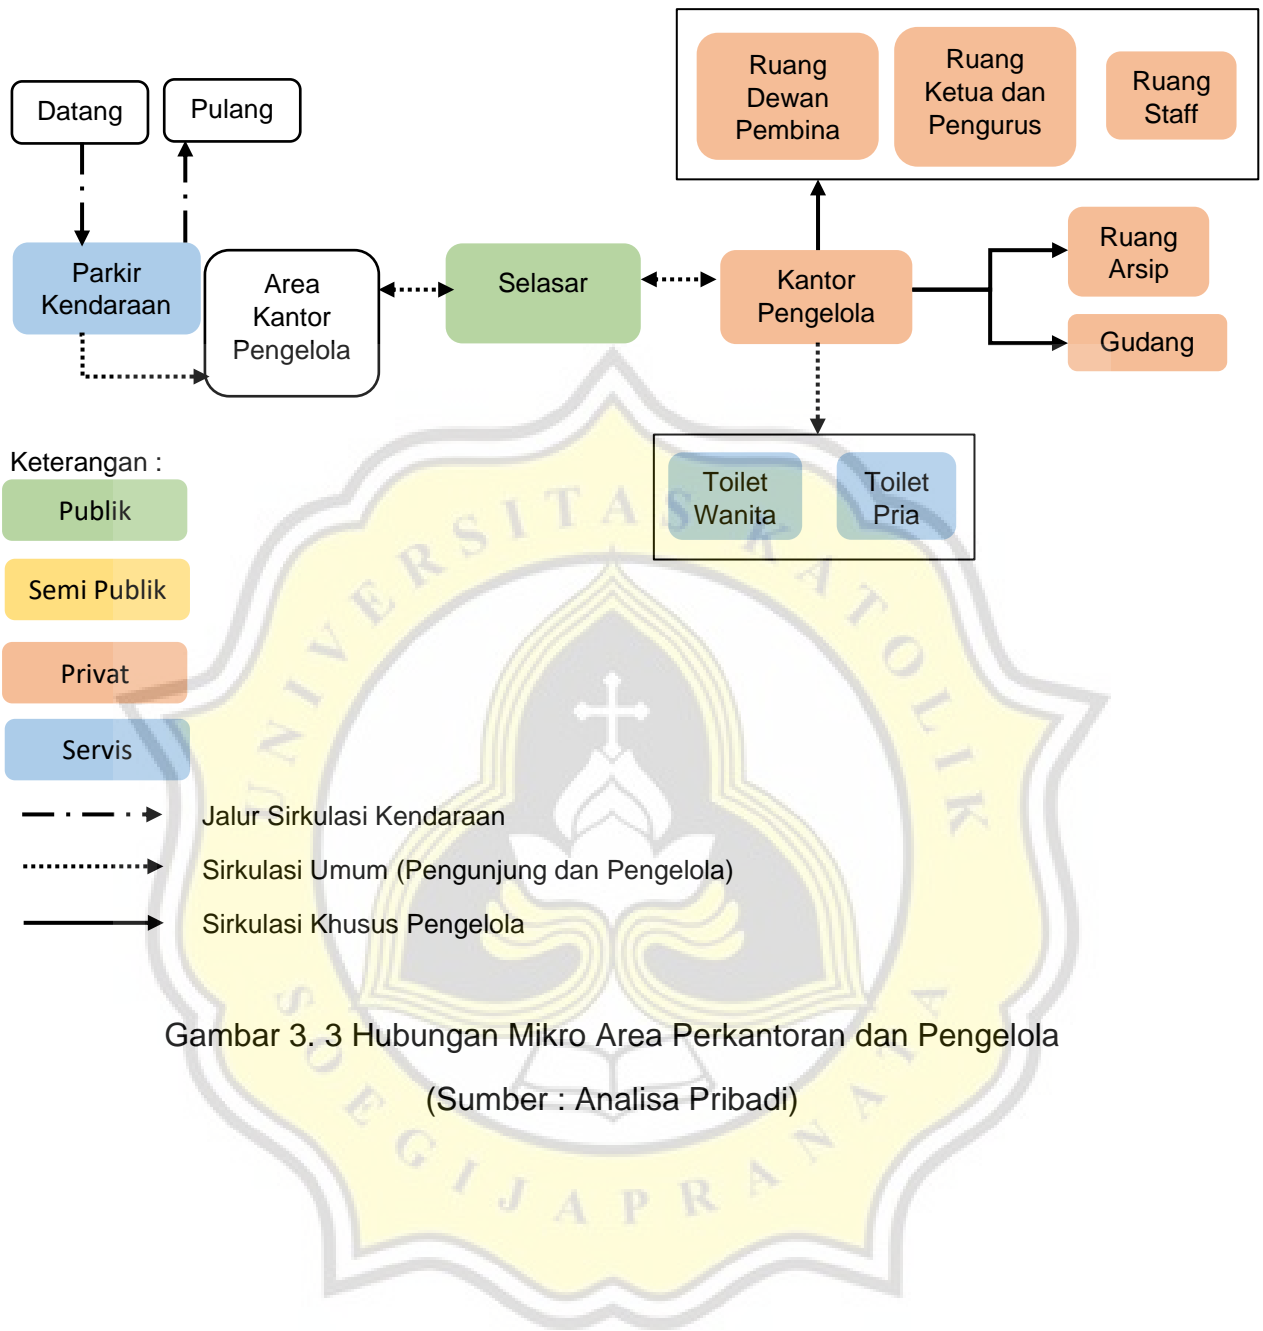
Ruang Dewan Pembina

Ruang Ketua dan Pengurus

Ruang Staff

Datang

Pulang

Parkir Kendaraan

Area Kantor Pengelola

Selasar

Kantor Pengelola

Ruang Arsip

Gudang

Toilet Wanita

Toilet Pria

Keterangan :

Publik

Semi Publik

Privat

Servis

Jalur Sirkulasi Kendaraan

Sirkulasi Umum (Pengunjung dan Pengelola)

Sirkulasi Khusus Pengelola

UNIVERSITAS KATOLIK SOEGIJAPRANATA

Gambar 3. 3 Hubungan Mikro Area Perkantoran dan Pengelola

(Sumber : Analisa Pribadi)